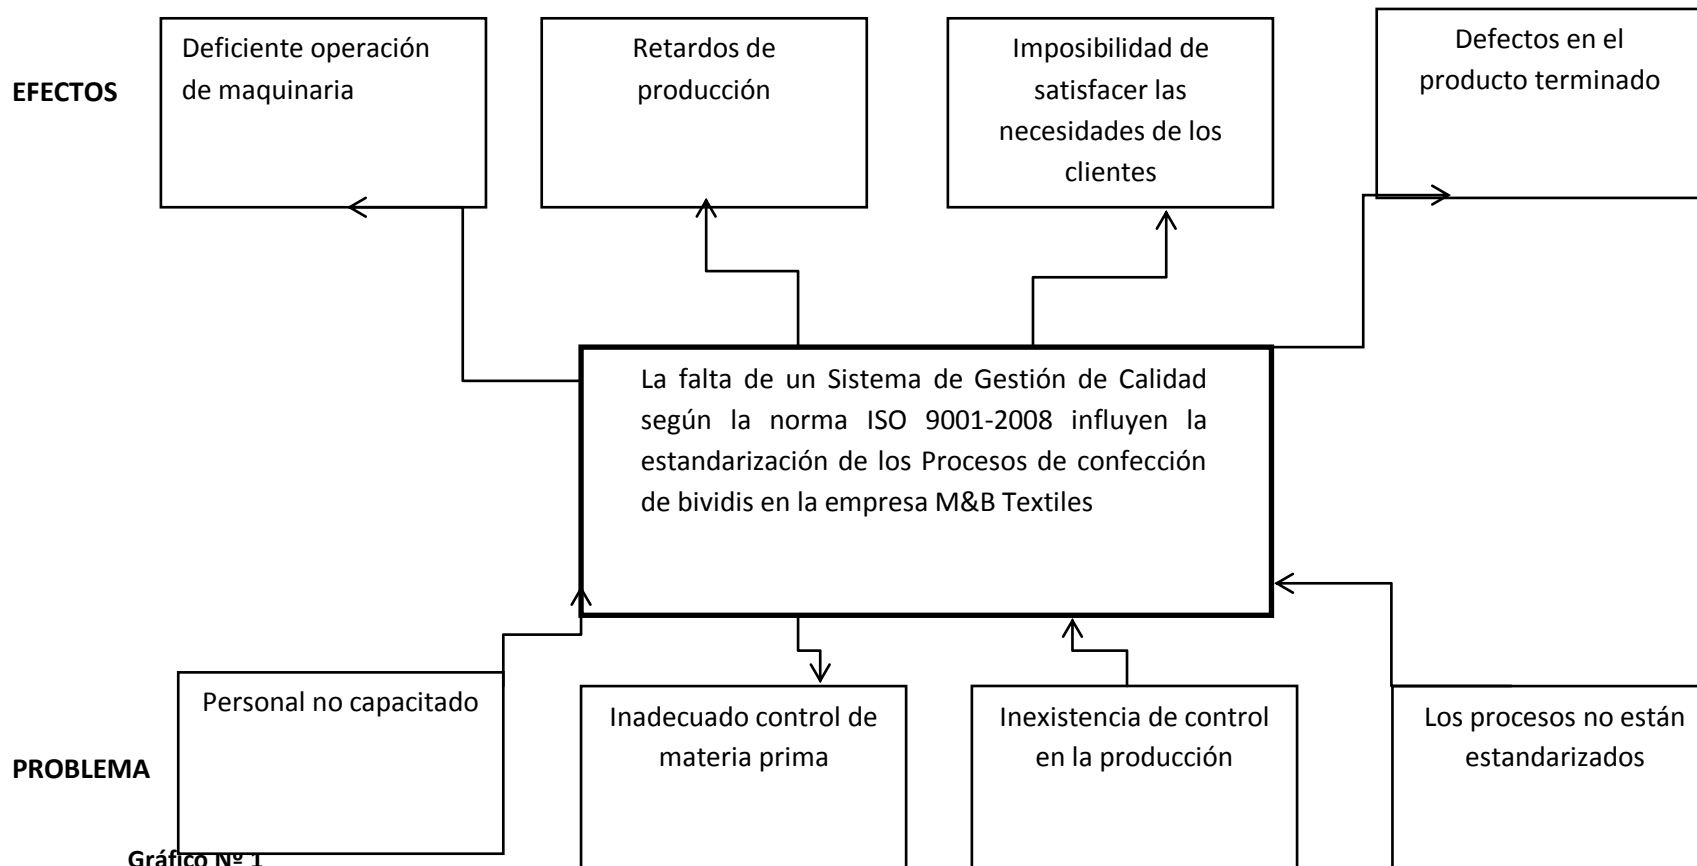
EFECTOS

Deficiente operación de maquinaria

Retardos de producción

Imposibilidad de satisfacer las necesidades de los clientes

Defectos en el producto terminado

La falta de un Sistema de Gestión de Calidad según la norma ISO 9001-2008 influyen la estandarización de los Procesos de confección de bividis en la empresa M&B Textiles

PROBLEMA

Personal no capacitado

Inadecuado control de materia prima

Inexistencia de control en la producción

Los procesos no están estandarizados

Gráfico Nº 1